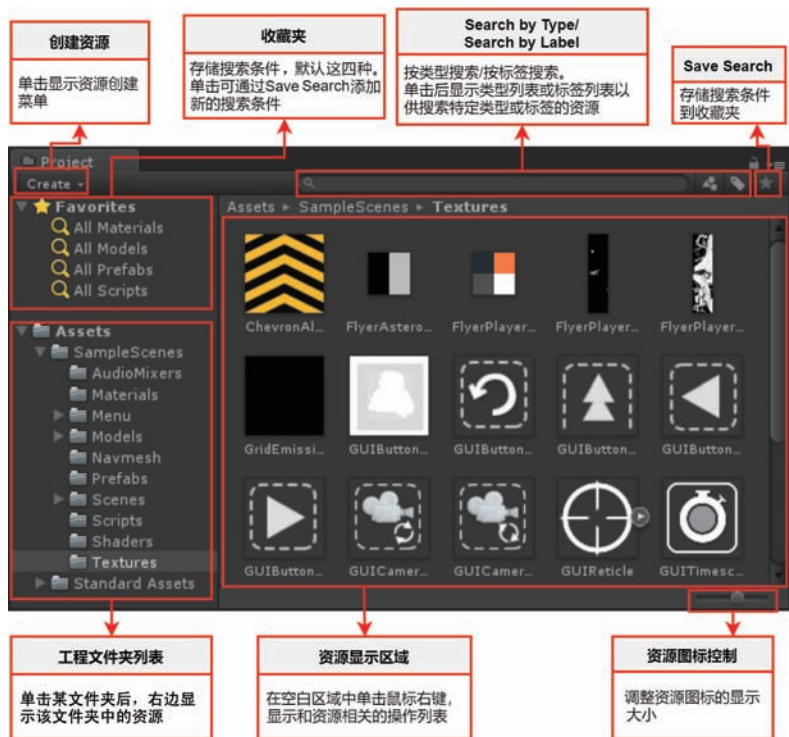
创建资源

单击显示资源创建菜单

收藏夹

存储搜索条件，默认这四种。单击可通过Save Search添加新的搜索条件

Search by Type/
Search by Label

按类型搜索/按标签搜索。单击后显示类型列表或标签列表以供搜索特定类型或标签的资源

Save Search

存储搜索条件到收藏夹

Project

Create

Favorites
All Materials
All Models
All Prefabs
All Scripts

Assets
SampleScenes
AudioMixers
Materials
Menu
Models
Navmesh
Prefabs
Scenes
Scripts
Shaders
Textures
Standard Assets

Assets ▸ SampleScenes ▸ Textures

ChevronAl...
FlyerAstero...
FlyerPlayer...
FlyerPlayer...
FlyerPlayer...
GridEmissi...
GUIButton...
GUIButton...
GUIButton...
GUIButton...
GUIButton...
GUICamer...
GUICamer...
GUIReticle
GUITimesc...

工程文件夹列表

单击某文件夹后，右边显示该文件夹中的资源

资源显示区域

在空白区域中单击鼠标右键，显示和资源相关的操作列表

资源图标控制

调整资源图标的显示大小